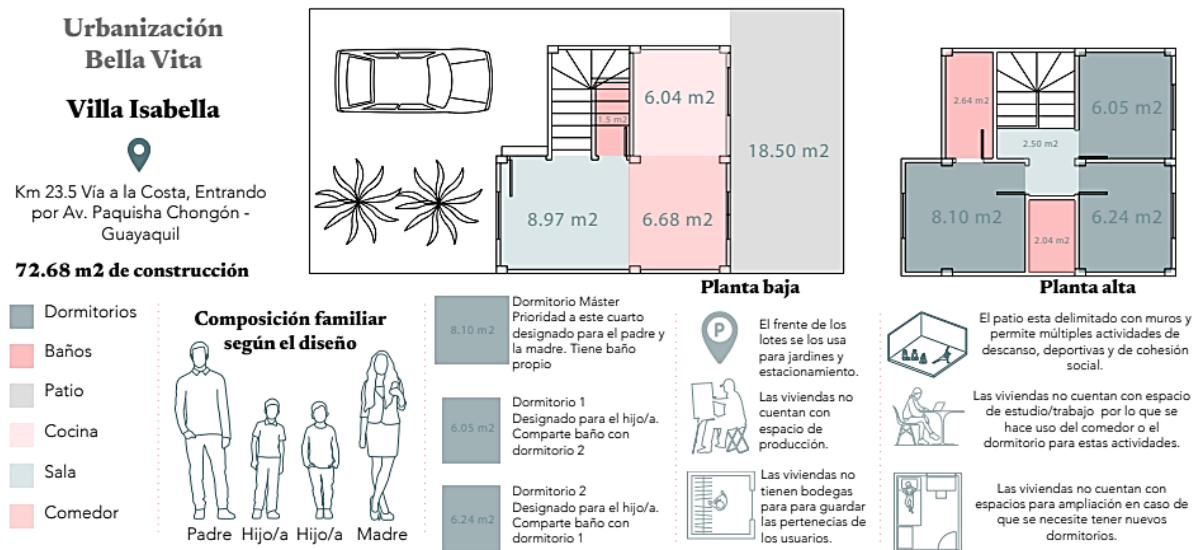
Urbanización Bella Vita

Villa Isabella

Km 23.5 Vía a la Costa, Entrando por Av. Paquisha Chongón - Guayaquil

72.68 m2 de construcción

6.04 m2
1.5 m2
18.50 m2
8.97 m2
6.68 m2

2.64 m2
6.05 m2
2.50 m2
8.10 m2
6.24 m2
2.04 m2

Planta baja

Planta alta

Dormitorios
Baños
Patio
Cocina
Sala
Comedor

Composición familiar según el diseño

Padre Hijo/a Hijo/a Madre

8.10 m2
Dormitorio Máster
Prioridad a este cuarto designado para el padre y la madre. Tiene baño propio

6.05 m2
Dormitorio 1
Designado para el hijo/a. Comparte baño con dormitorio 2

6.24 m2
Dormitorio 2
Designado para el hijo/a. Comparte baño con dormitorio 1

P

El frente de los lotes se los usa para jardines y estacionamiento.

Las viviendas no cuentan con espacio de producción.

Las viviendas no tienen bodegas para para guardar las pertenecias de los usuarios.

El patio esta delimitado con muros y permite múltiples actividades de descanso, deportivas y de cohesión social.

Las viviendas no cuentan con espacio de estudio/trabajo por lo que se hace uso del comedor o el dormitorio para estas actividades.

Las viviendas no cuentan con espacios para ampliación en caso de que se necesite tener nuevos dormitorios.